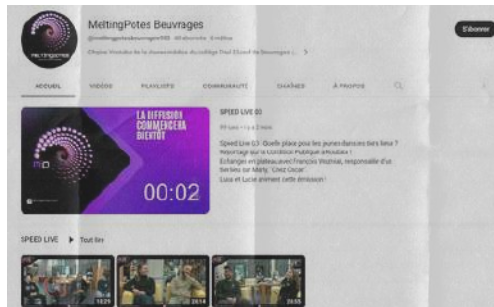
MeltingPotes Beuvrages

@meltingpotesbeuvrages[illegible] · 4l abonnés · 5 vidéos

Chaîne Youtube de la commission du collège Paul Eluard de Beuvrages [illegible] >

S'abonner

ACCUEIL VIDÉOS PLAYLISTS COMMUNAUTÉ CHAÎNES À PROPOS

LA DIFFUSION COMMENCERA BIENTÔT

00:02

SPEED LIVE 03

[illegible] vues · il y a 2 mois

Speed Live 03: Quelle place pour les jeunes danses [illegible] lieux ? Reportage sur la Condition Publique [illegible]. Echanges en plateau avec François Vezinat, responsable d'un bar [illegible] sur Marly, "Chez Oscar". Luca et Lucie animent cette émission !

SPEED LIVE ▶ Tout lire

18:29

28:14

24:55